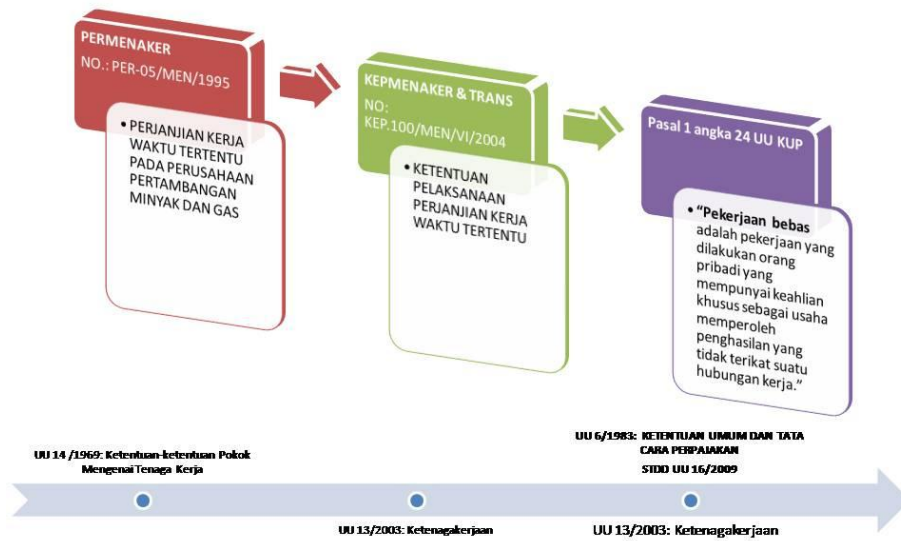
PERMENAKER
NO.: PER-05/MEN/1995

• PERJANJIAN KERJA WAKTU TERTENTU PADA PERUSAHAAN PERTAMBANGAN MINYAK DAN GAS

KEPMENAKER & TRANS
NO: KEP.100/MEN/VI/2004

• KETENTUAN PELAKSANAAN PERJANJIAN KERJA WAKTU TERTENTU

Pasal 1 angka 24 UU KUP

• "Pekerjaan bebas adalah pekerjaan yang dilakukan orang pribadi yang mempunyai keahlian khusus sebagai usaha memperoleh penghasilan yang tidak terikat suatu hubungan kerja."

UU 14 /1969: Ketentuan-ketentuan Pokok Mengenai Tenaga Kerja

UU 6/1983: KETENTUAN UMUM DAN TATA CARA PERPAJAKAN
STDD UU 16/2009

UU 13/2003: Ketenagakerjaan

UU 13/2003: Ketenagakerjaan